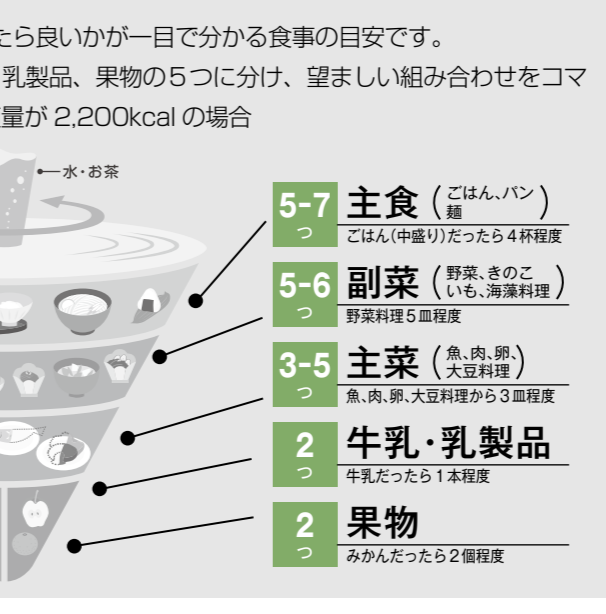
たら良いかが一目で分かる食事の目安です。
乳製品、果物の５つに分け、望ましい組み合わせをコマ
量が 2,200kcal の場合

水・お茶

5-7 つ 主食（ごはん、パン 麺）
ごはん（中盛り）だったら４杯程度

5-6 つ 副菜（野菜、きのこ いも、海藻料理）
野菜料理５皿程度

3-5 つ 主菜（魚、肉、卵、大豆料理）
魚、肉、卵、大豆料理から３皿程度

2 つ 牛乳・乳製品
牛乳だったら１本程度

2 つ 果物
みかんだったら２個程度